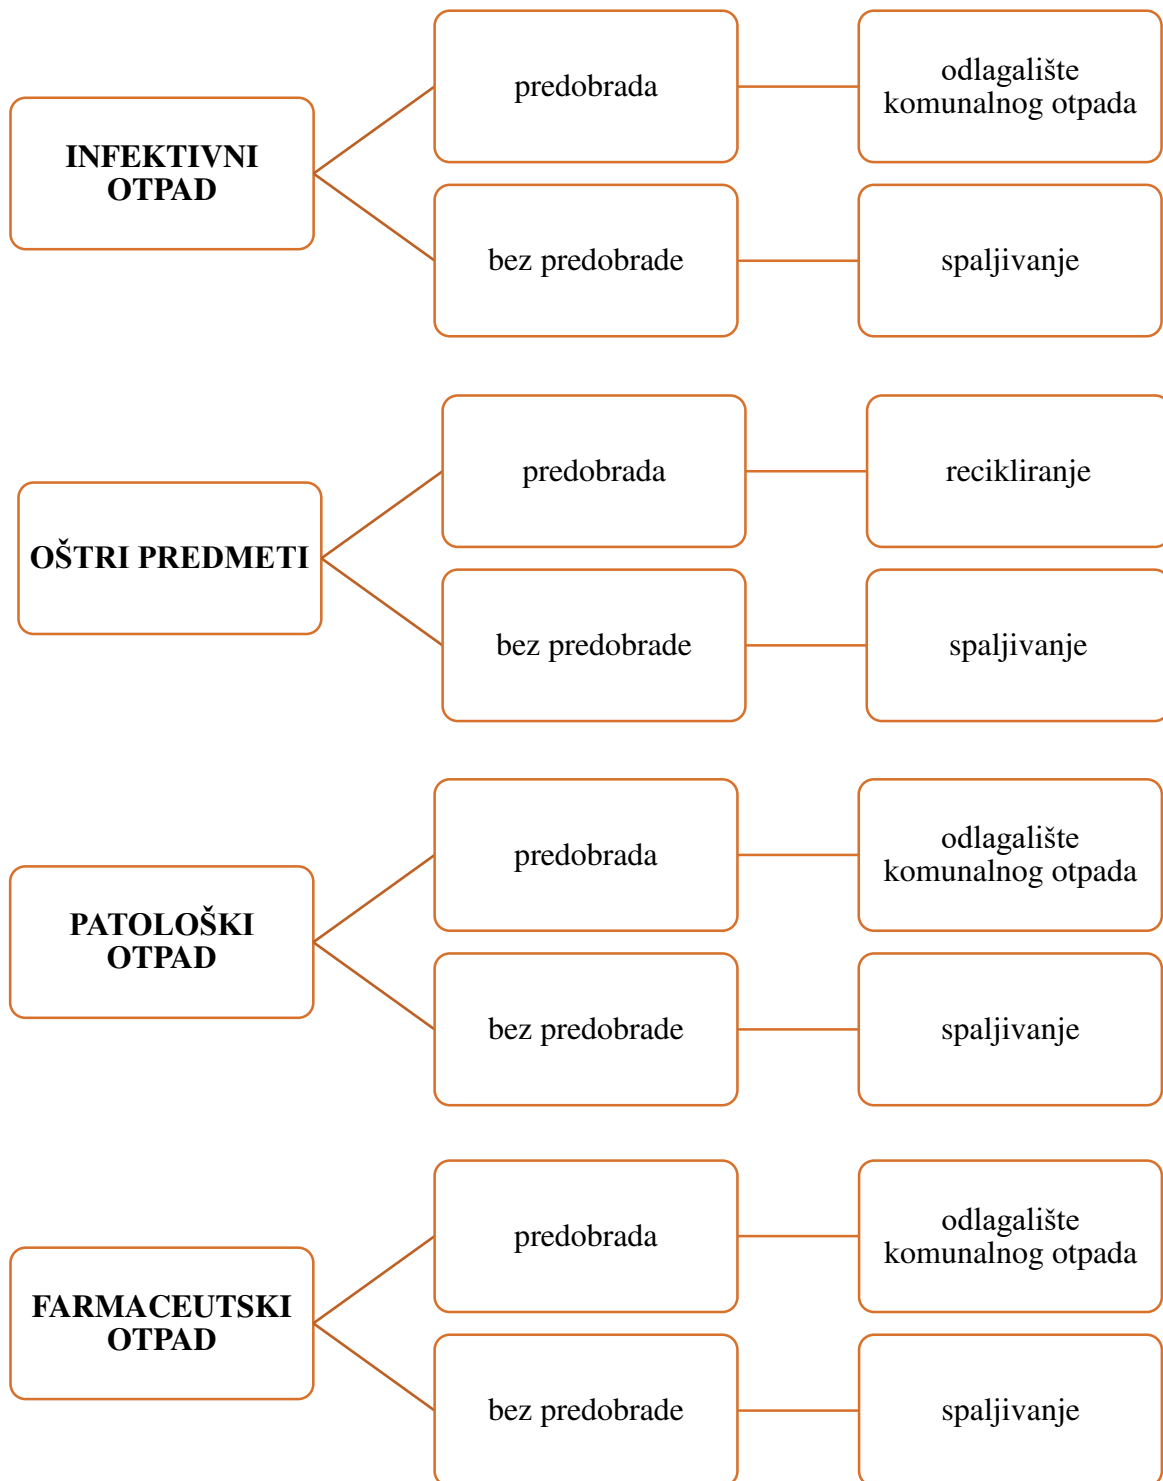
INFEKTIVNI OTPAD

predobrada

odlagalište komunalnog otpada

bez predobrade

spaljivanje

OŠTRI PREDMETI

predobrada

recikliranje

bez predobrade

spaljivanje

PATOLOŠKI OTPAD

predobrada

odlagalište komunalnog otpada

bez predobrade

spaljivanje

FARMACEUTSKI OTPAD

predobrada

odlagalište komunalnog otpada

bez predobrade

spaljivanje